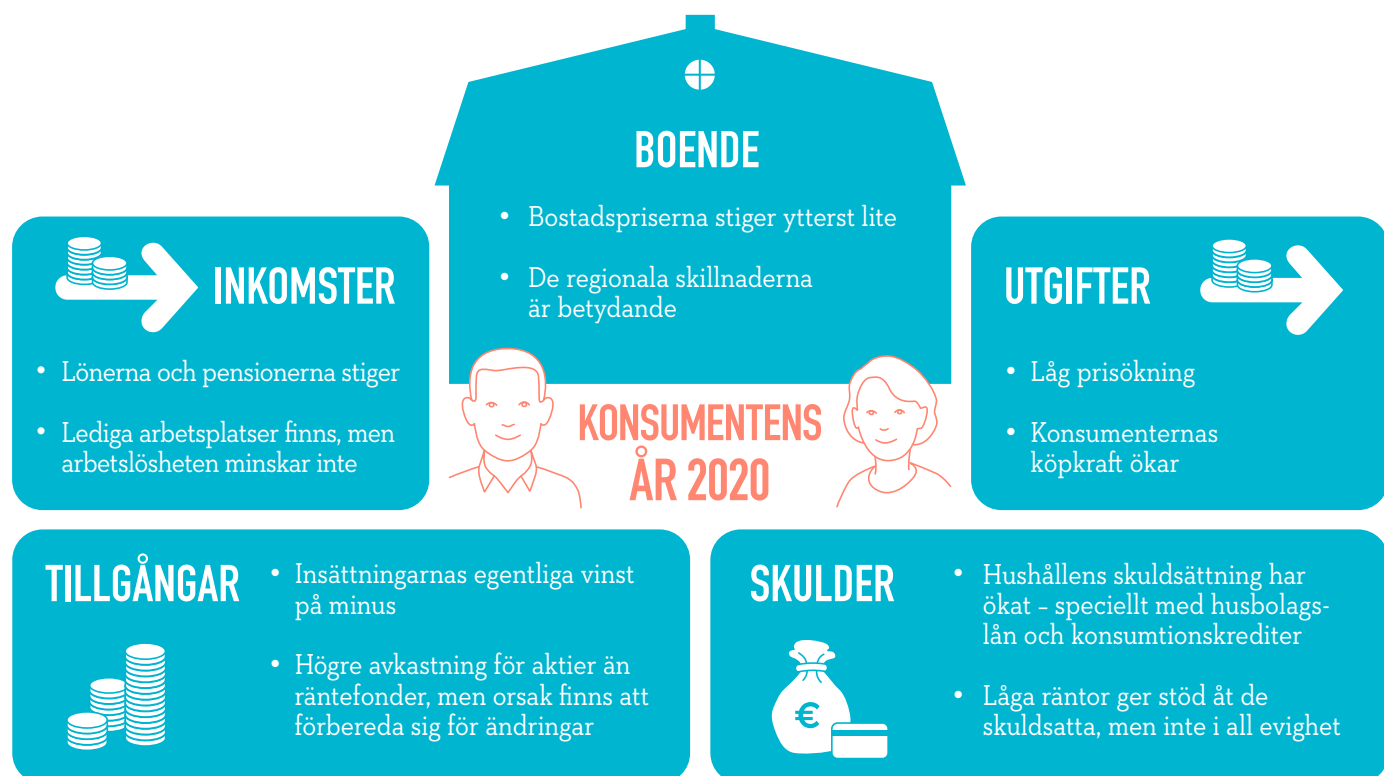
BOENDE

• Bostadspriserna stiger ytterst lite

• De regionala skillnaderna är betydande

INKOMSTER

• Lönerna och pensionerna stiger

• Lediga arbetsplatser finns, men arbetslösheten minskar inte

KONSUMENTENS ÅR 2020

UTGIFTER

• Låg prisökning

• Konsumenternas köpkraft ökar

TILLGÅNGAR

• Insättningarnas egentliga vinst på minus

• Högre avkastning för aktier än räntefonder, men orsak finns att förbereda sig för ändringar

SKULDER

• Hushållens skuldsättning har ökat – speciellt med husbolagslån och konsumtionskrediter

• Låga räntor ger stöd åt de skuldsatta, men inte i all evighet

€